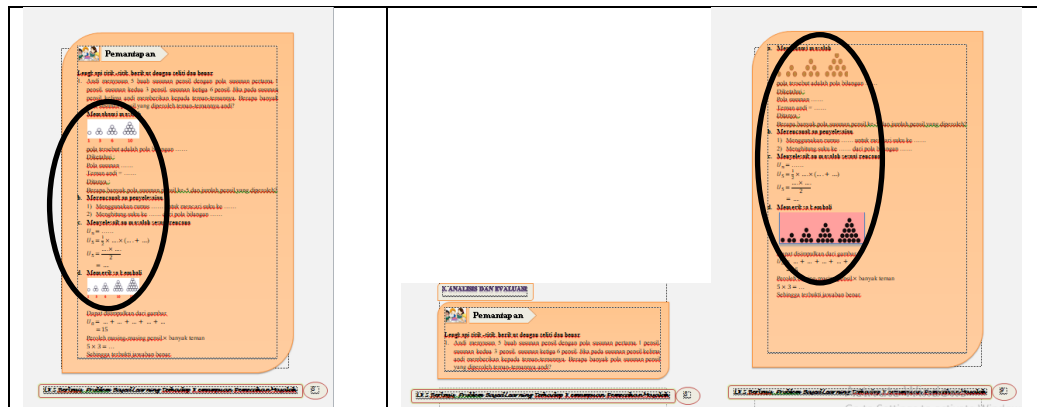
Pemantapan

Lengkapi titik-titik berikut dengan teliti dan benar

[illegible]

Memahami masalah

pola tersebut adalah pola bilangan ........

Diketahui :

Pola susunan ........

Teman andi = ........

Ditanya :

Berapa banyak pola susunan pensil ke-5 dan jumlah pensil yang diperoleh?

b. Merencanakan penyelesaian

1) Menggunakan rumus ........ untuk mencari suku ke ........

2) Menghitung suku ke ........ dari pola bilangan ........

c. Menyelesaikan masalah sesuai rencana

$U_n = ......$

$U_5 = \frac{1}{2} \times ... \times (... + ...)$

$U_5 = \frac{... \times ...}{...}$

$= ...$

d. Memeriksa kembali

Dapat disimpulkan dari gambar.

$= ... + ... + ... + ... + ...$

$= 15$

Peroleh masing-masing pensil × banyak teman

5 × 3 = ....

Sehingga terbukti jawaban benar.

LK : Berbasis Problem Based Learning Terhadap Kemampuan Pemecahan Masalah

C. ANALISIS DAN EVALUASI

Pemantapan

Lengkapi titik-titik berikut dengan teliti dan benar

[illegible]

LK : Berbasis Problem Based Learning Terhadap Kemampuan Pemecahan Masalah

a. Memahami masalah

pola tersebut adalah pola bilangan ........

Diketahui :

Pola susunan ........

Teman andi = ........

Ditanya :

Berapa banyak pola susunan pensil ke-5 dan jumlah pensil yang diperoleh?

b. Merencanakan penyelesaian

1) Menggunakan rumus ........ untuk mencari suku ke ........

2) Menghitung suku ke ........ dari pola bilangan ........

c. Menyelesaikan masalah sesuai rencana

$U_n = ......$

$U_5 = \frac{1}{2} \times ... \times (... + ...)$

$U_5 = \frac{... \times ...}{2}$

$= ...$

d. Memeriksa kembali

Dapat disimpulkan dari gambar.

$= ... + ... + ... + ... + ...$

Peroleh masing-masing pensil × banyak teman

5 × 3 = ....

Sehingga terbukti jawaban benar.

LK : Berbasis Problem Based Learning Terhadap Kemampuan Pemecahan Masalah